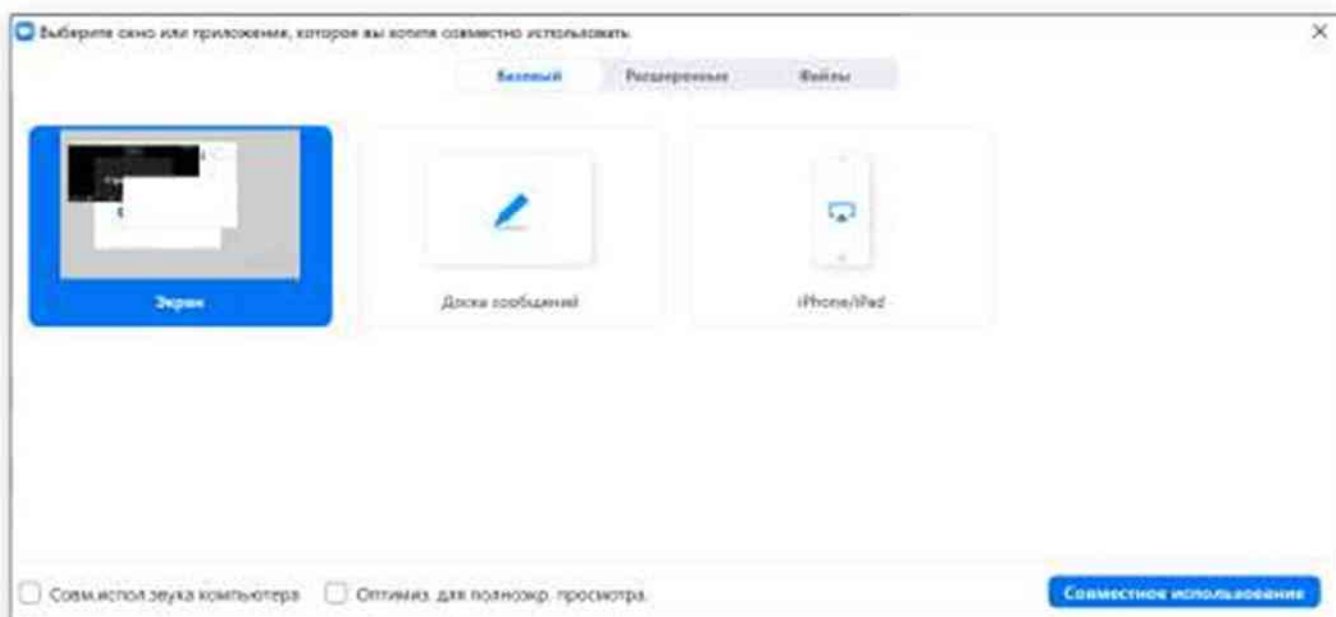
Выберите окно или приложение, которое вы хотите совместно использовать

X

Базовый

Расширенные

Файлы

Экран

Доска сообщений

iPhone/iPad

Совм.испол.звука компьютера

Оптимиз. для полноэкр. просмотра

Совместное использование